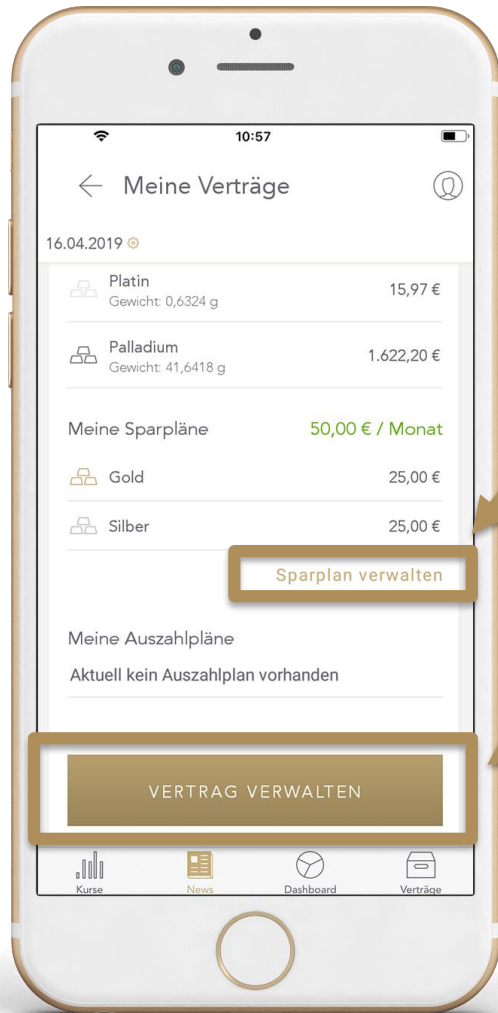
10:57

Meine Verträge

16.04.2019

Platin
Gewicht: 0,6324 g
15,97 €

Palladium
Gewicht: 41,6418 g
1.622,20 €

Meine Sparpläne
50,00 € / Monat

Gold
25,00 €

Silber
25,00 €

Sparplan verwalten

Meine Auszahlpläne

Aktuell kein Auszahlplan vorhanden

VERTRAG VERWALTEN

Kurse
News
Dashboard
Verträge